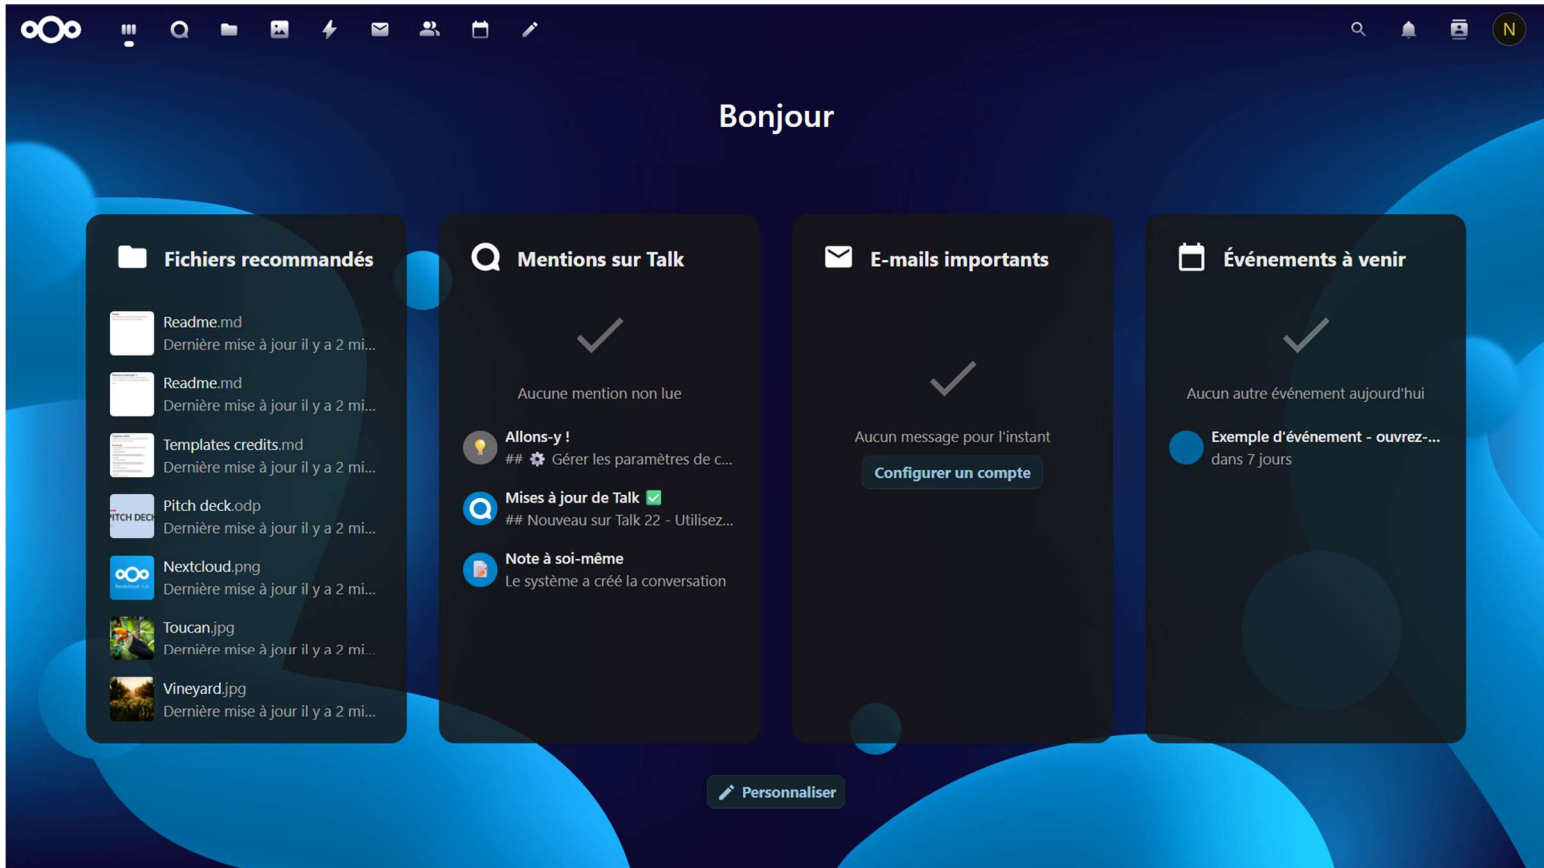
N

Bonjour

Fichiers recommandés

Readme.md
Dernière mise à jour il y a 2 mi...

Readme.md
Dernière mise à jour il y a 2 mi...

Templates credits.md
Dernière mise à jour il y a 2 mi...

Pitch deck.odp
Dernière mise à jour il y a 2 mi...

Nextcloud.png
Dernière mise à jour il y a 2 mi...

Toucan.jpg
Dernière mise à jour il y a 2 mi...

Vineyard.jpg
Dernière mise à jour il y a 2 mi...

Mentions sur Talk

Aucune mention non lue

Allons-y !
## ⚙️ Gérer les paramètres de c...

Mises à jour de Talk ✅
## Nouveau sur Talk 22 - Utilisez...

Note à soi-même
Le système a créé la conversation

E-mails importants

Aucun message pour l'instant

Configurer un compte

Événements à venir

Aucun autre événement aujourd'hui

Exemple d'événement - ouvrez-...
dans 7 jours

Personnaliser